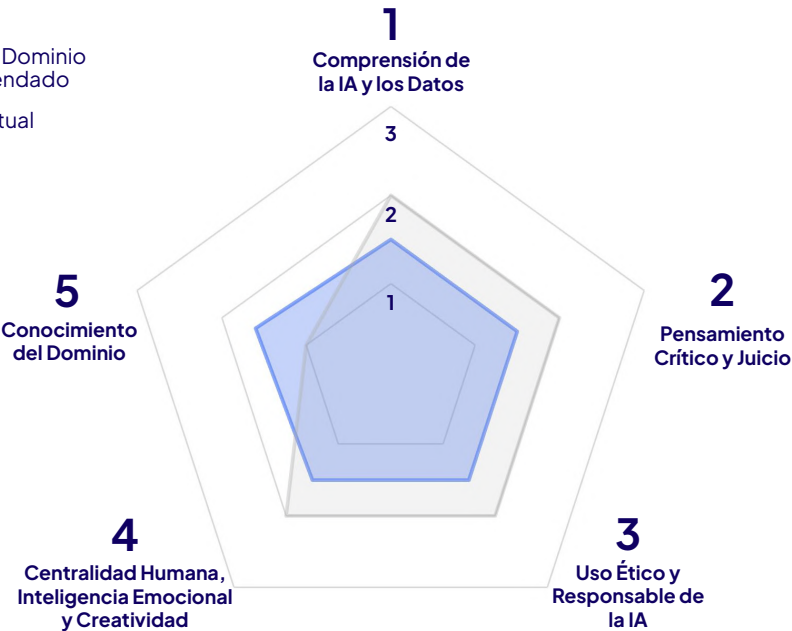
Dominio
endado

tual

1
Comprensión de la IA y los Datos

3
2
1

2
Pensamiento Crítico y Juicio

3
Uso Ético y Responsable de la IA

4
Centralidad Humana, Inteligencia Emocional y Creatividad

5
Conocimiento del Dominio